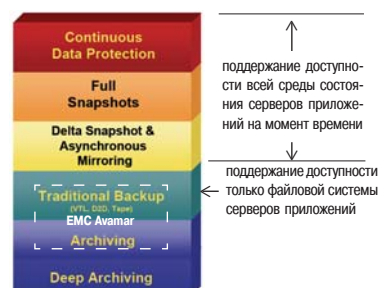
Continuous Data Protection

Full Snapshots

Delta Snapshot & Asynchronous Mirroring

Traditional Backup (VTL, D2D, Tape)

EMC Avamar

Archiving

Deep Archiving

поддержание доступности всей среды состояния серверов приложений на момент времени

поддержание доступности только файловой системы серверов приложений